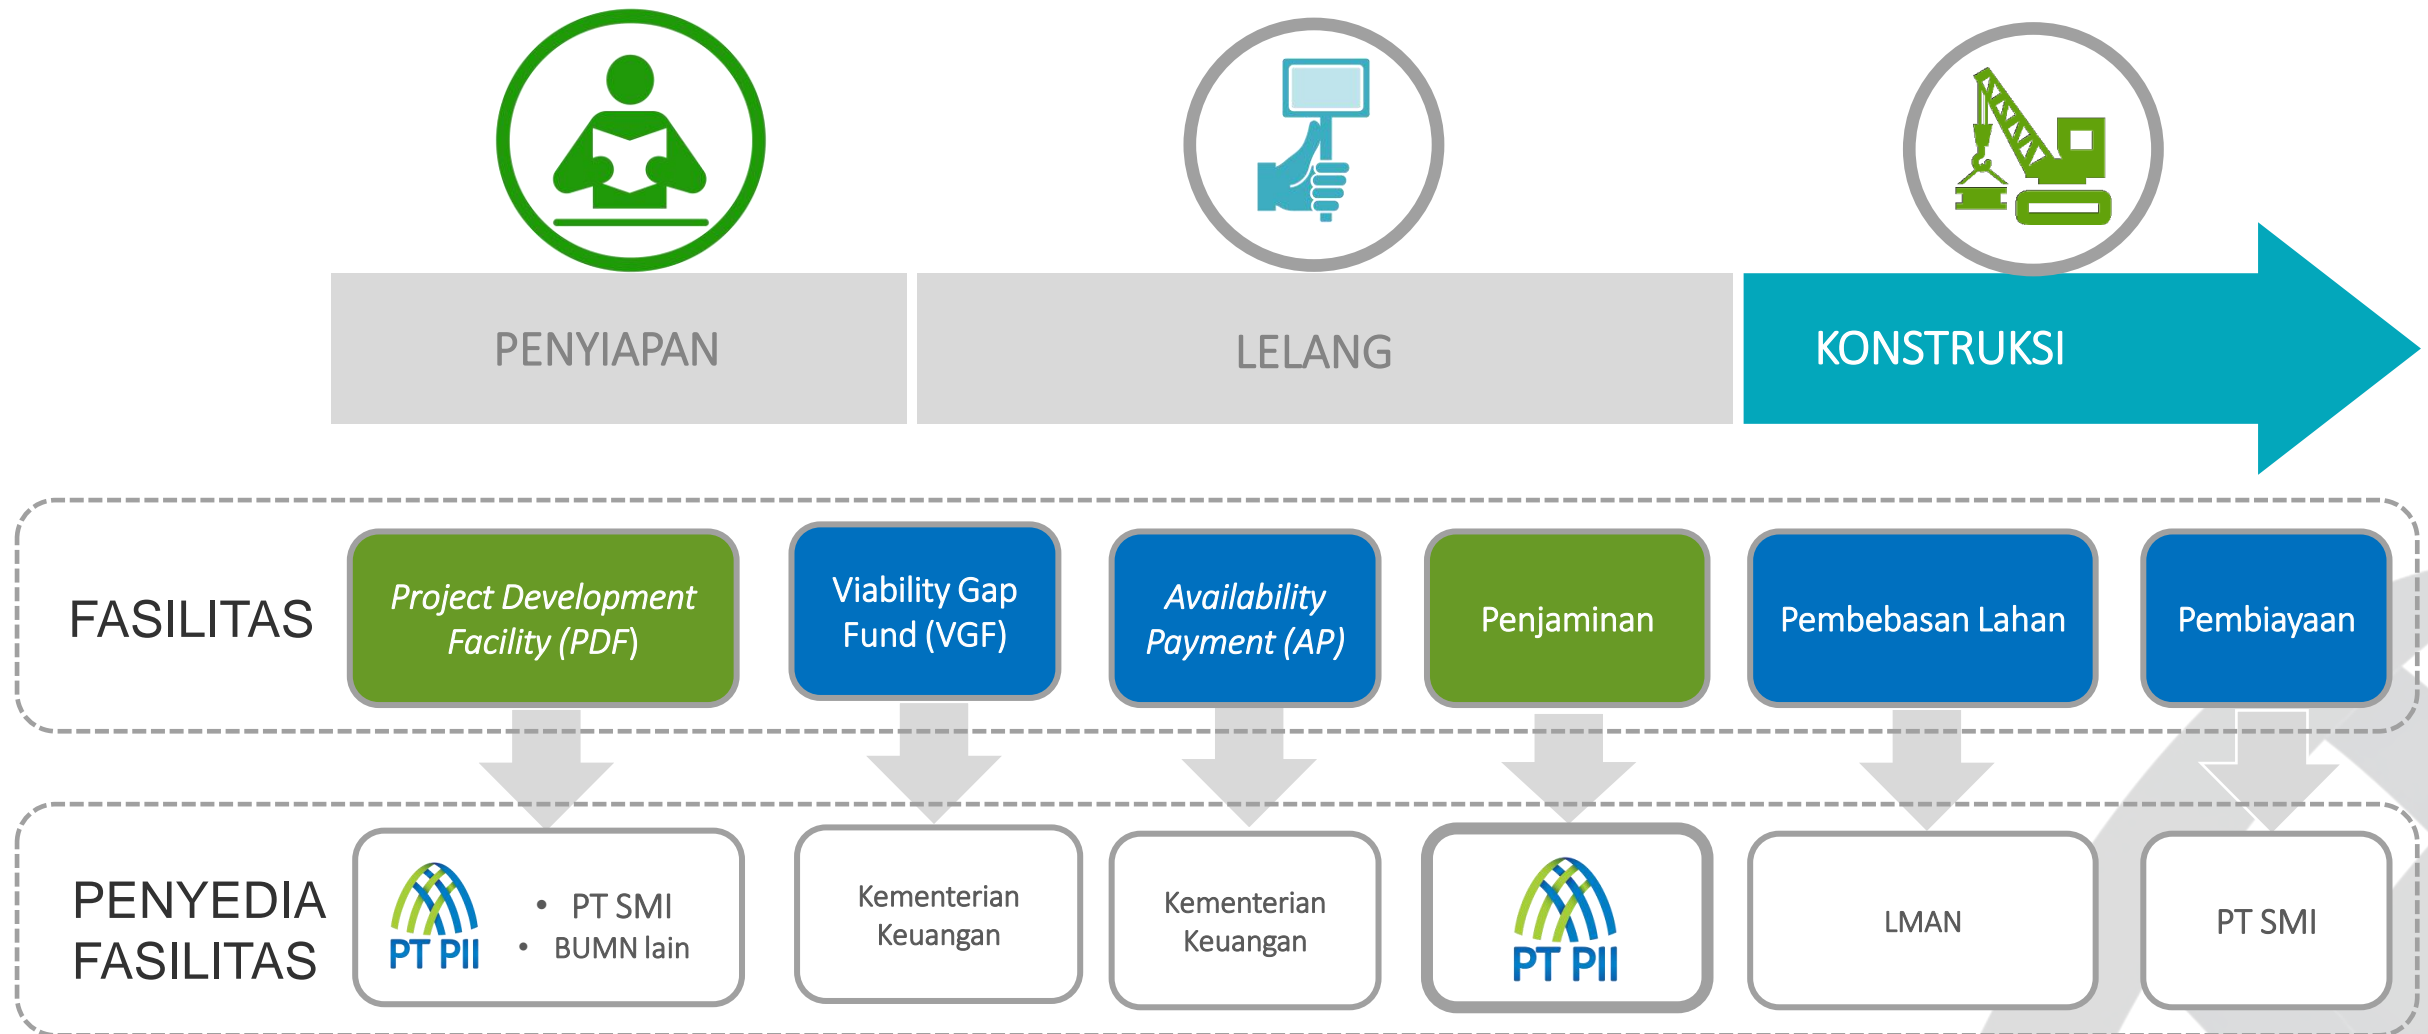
PENYIAPAN

LELANG

KONSTRUKSI

FASILITAS

Project Development Facility (PDF)

Viability Gap Fund (VGF)

Availability Payment (AP)

Penjaminan

Pembebasan Lahan

Pembiayaan

PENYEDIA FASILITAS

PT PII

• PT SMI
• BUMN lain

Kementerian Keuangan

Kementerian Keuangan

PT PII

LMAN

PT SMI